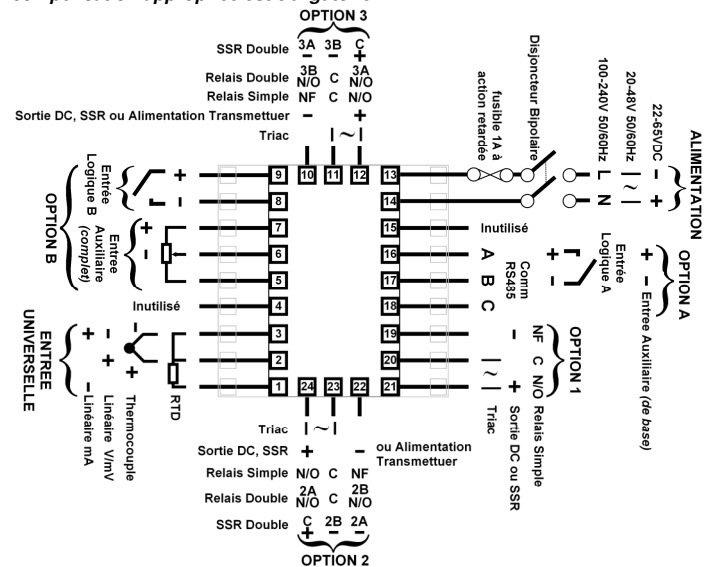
OPTION 3

SSR Double 3A 3B C
– – +

Relais Double 3B C 3A
N/O N/O
Relais Simple NF C N/O
Sortie DC, SSR ou Alimentation Transmetteur – +
Triac | ~ |

Disjoncteur Bipolaire
fusible 1A à action retardée
100-240V 50/60Hz
20-48V 50/60Hz
22-65VDC
ALIMENTATION
L N
– +

Entrée Logique B + –
OPTION B
Entrée Auxiliaire (complet) + –
Inutilisé
ENTREE UNIVERSELLE
+ – Linéaire mA
+ – Linéaire V/mV
– + Thermocouple
RTD

9 8 7 6 5 4 3 2 1
10 11 12
13 14 15 16 17 18 19 20 21
24 23 22

Inutilisé
A B C
Comm RS485
Entrée Logique A + –
OPTION A
+ – Entrée Auxiliaire (de base)
NF C N/O Relais Simple
OPTION 1
Triac
+ Sortie DC ou SSR

Triac | ~ |
Sortie DC, SSR + – ou Alimentation Transmettuer
Relais Simple N/O C NF
Relais Double 2A N/O C 2B N/O
SSR Double C 2B 2A
+ – –
OPTION 2